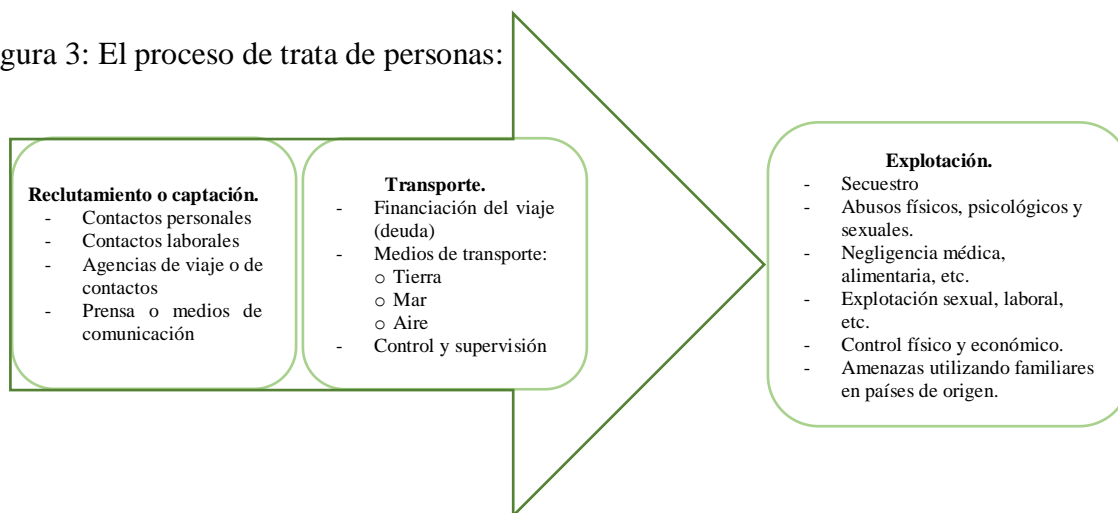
gura 3: El proceso de trata de personas:

**Reclutamiento o captación.**
- Contactos personales
- Contactos laborales
- Agencias de viaje o de contactos
- Prensa o medios de comunicación

**Transporte.**
- Financiación del viaje (deuda)
- Medios de transporte:
  o Tierra
  o Mar
  o Aire
- Control y supervisión

**Explotación.**
- Secuestro
- Abusos físicos, psicológicos y sexuales.
- Negligencia médica, alimentaria, etc.
- Explotación sexual, laboral, etc.
- Control físico y económico.
- Amenazas utilizando familiares en países de origen.